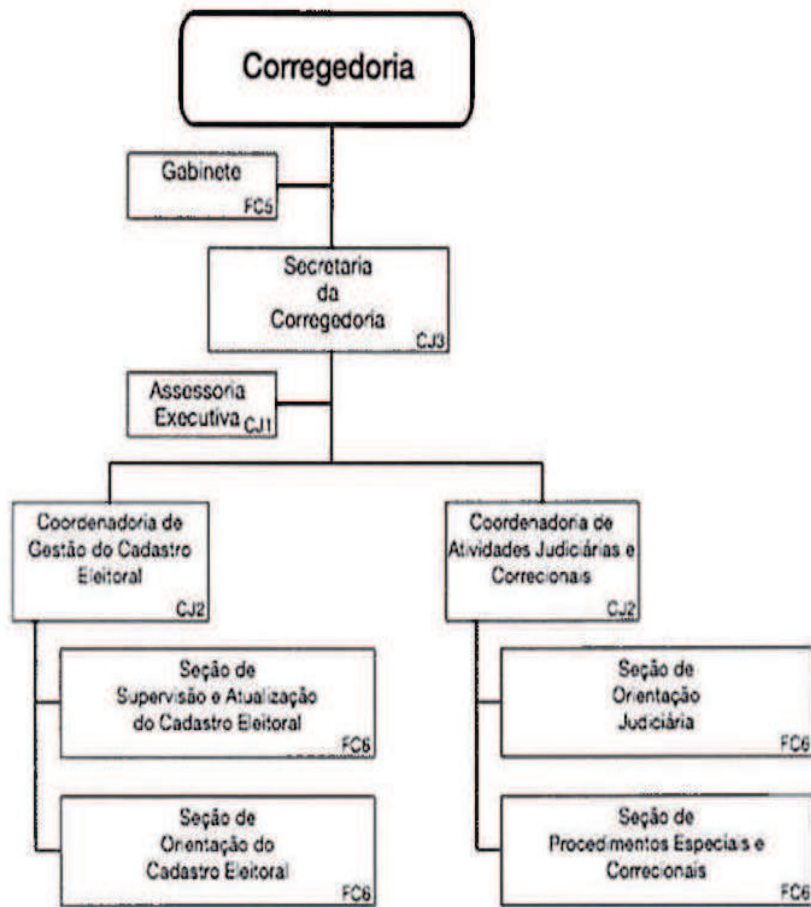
Corregedoria

Gabinete
FC5

Secretaria da Corregedoria
CJ3

Assessoria Executiva CJ1

Coordenadoria de Gestão do Cadastro Eleitoral
CJ2

Seção de Supervisão e Atualização do Cadastro Eleitoral
FC6

Seção de Orientação do Cadastro Eleitoral
FC6

Coordenadoria de Atividades Judiciárias e Correcionais
CJ2

Seção de Orientação Judiciária
FC6

Seção de Procedimentos Especiais e Correcionais
FC6